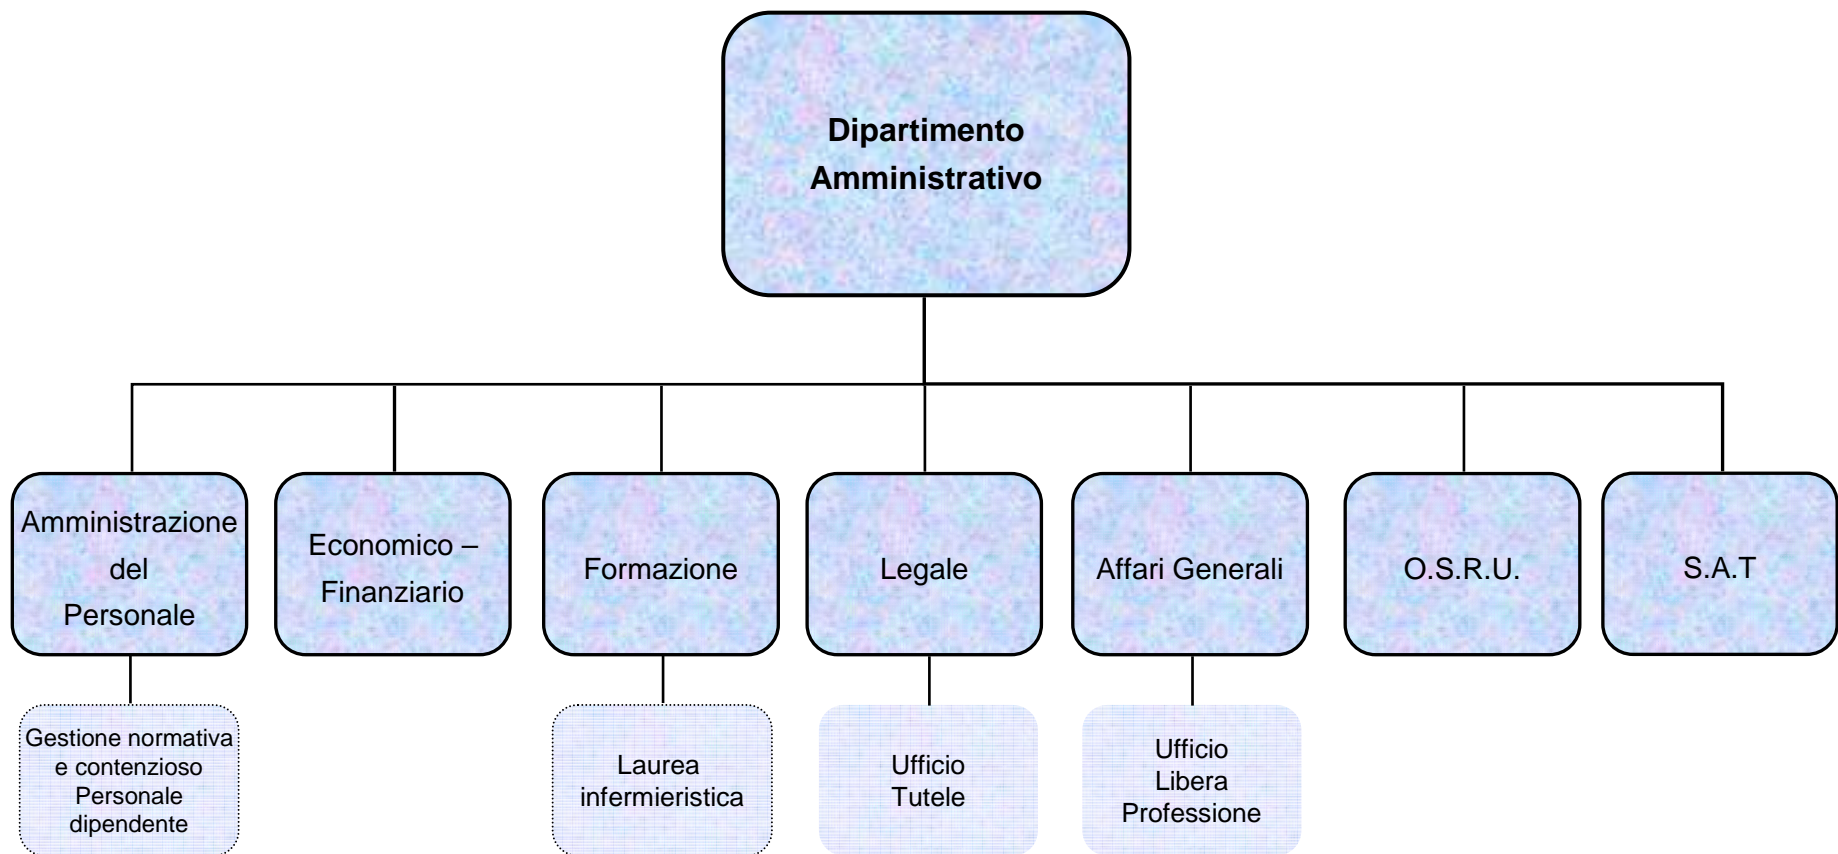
Dipartimento Amministrativo

Amministrazione del Personale

Economico – Finanziario

Formazione

Legale

Affari Generali

O.S.R.U.

S.A.T

Gestione normativa e contenzioso Personale dipendente

Laurea infermieristica

Ufficio Tutele

Ufficio Libera Professione